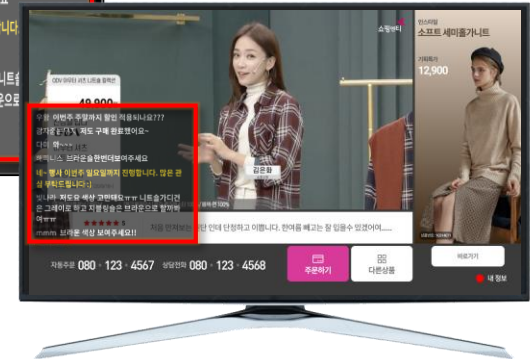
니다

니트솔
으로

CEN 아이티 4가 니트솔 할랫폰

48,900

쇼핑엔티

인스타일
소프트 세미울가디건

기획특가
12,900

우월 이번주 주말까지 할인 적용되나요???
갱자운 1/ 저도 구매 완료했어요~
다미 와~~ 니트
와이니스 브라운을한번더보여주세요
네~ 행사 이번주 일요일까지 진행합니다. 많은 관심 부탁드릴게요 :)
빛나라 저도요 색상 고민돼요ㅠㅠ 니트솔가디건
은 그레이로 하고 치마는 브라운으로 할까봐
mmmm 브라운 색상 보여주세요!!

김은화

인 안에 단정하고 이쁩니다. 한여름 빼고는 잘 입을수 있겠어서......

자동주문 080 · 123 · 4567 상담전화 080 · 123 · 4568

주문하기

다른상품

바로가기

내 정보